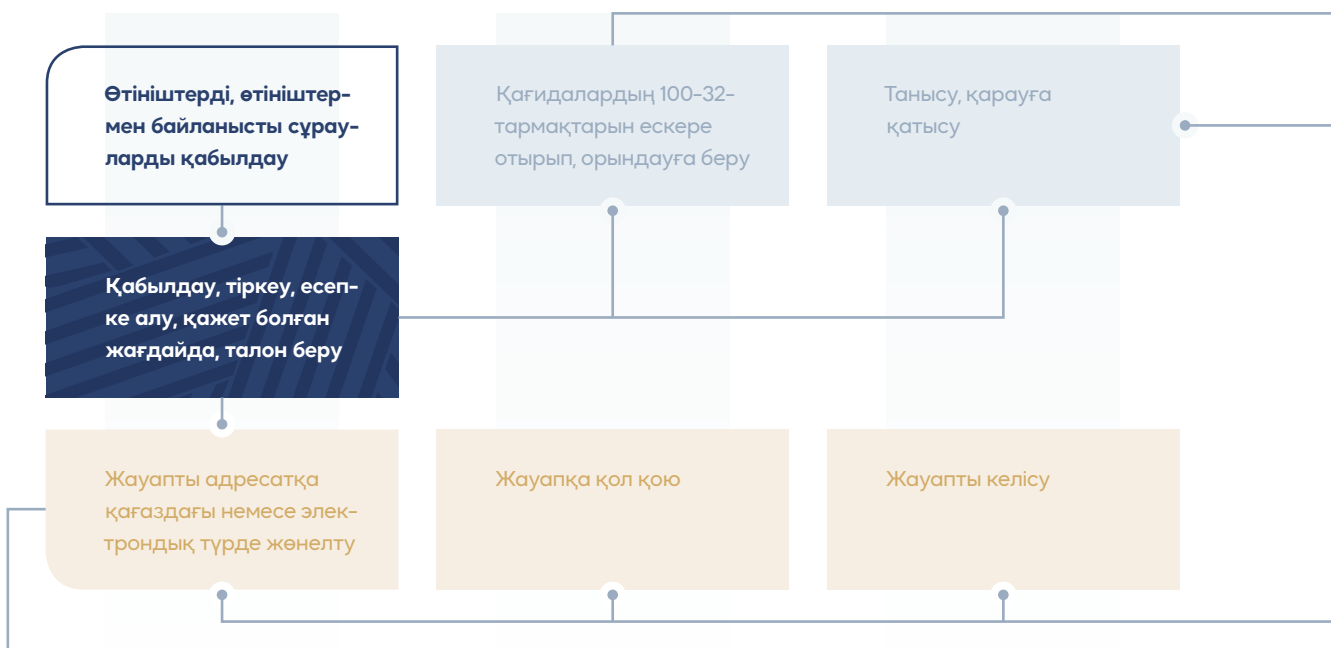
Өтініштерді, өтініштермен байланысты сұрауларды қабылдау

Қағидалардың 100-32-тармақтарын ескере отырып, орындауға беру

Танысу, қарауға қатысу

Қабылдау, тіркеу, есепке алу, қажет болған жағдайда, талон беру

Жауапты адресатқа қағаздағы немесе электрондық түрде жөнелту

Жауапқа қол қою

Жауапты келісу